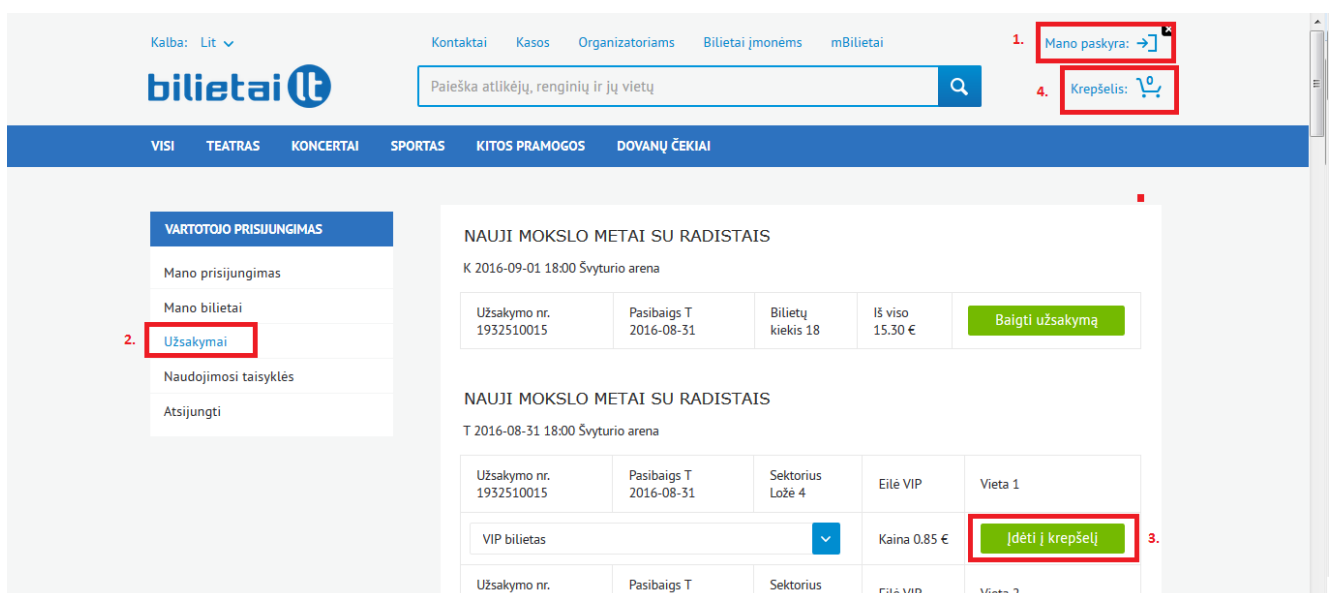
Kalba: Lit

Kontaktai Kasos Organizatoriams Bilietai įmonėms mBilietai

1. Mano paskyra:

bilietai lt

Paieška atlikėjų, renginių ir jų vietų

4. Krepšelis: 0

VISI TEATRAS KONCERTAI SPORTAS KITOS PRAMOGOS DOVANŲ ČEKIAI

VARTOTOJO PRISIJUNGIMAS

Mano prisijungimas

Mano bilietai

2. Užsakymai

Naudojimosi taisyklės

Atsijungti

NAUJI MOKSLO METAI SU RADISTAIS

K 2016-09-01 18:00 Švyturio arena

| Užsakymo nr. 1932510015 | Pasibaigs T 2016-08-31 | Bilietų kiekis 18 | Iš viso 15.30 € | Baigti užsakymą |
|---|---|---|---|---|

NAUJI MOKSLO METAI SU RADISTAIS

T 2016-08-31 18:00 Švyturio arena

| Užsakymo nr. 1932510015 | Pasibaigs T 2016-08-31 | Sektorius Ložė 4 | Eilė VIP | Vieta 1 |
|---|---|---|---|---|
| VIP bilietas | | | Kaina 0.85 € | Įdėti į krepšelį |
| Užsakymo nr. | Pasibaigs T | Sektorius | Eilė VIP | Vieta 2 |

3.